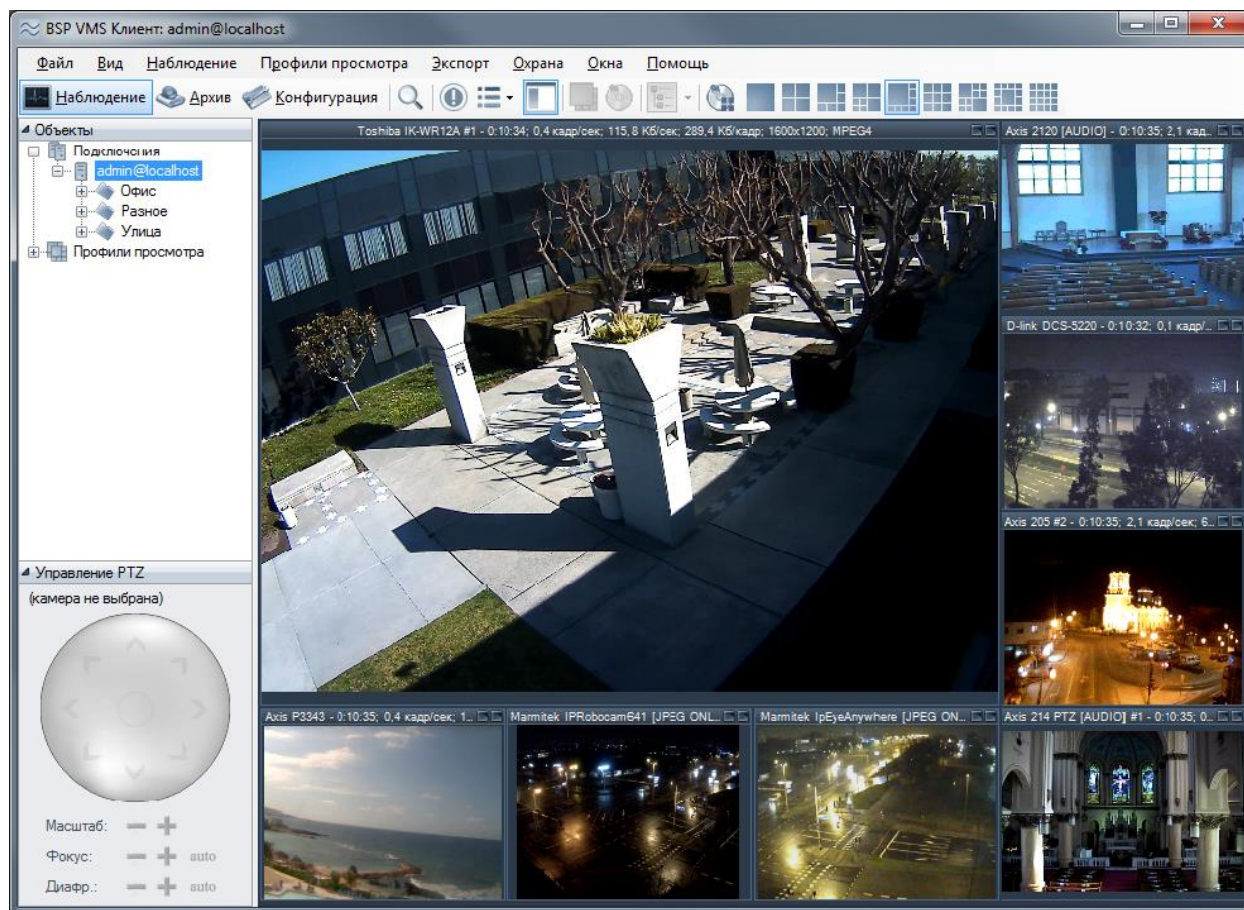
BSP VMS Клиент: admin@localhost

Файл Вид Наблюдение Профили просмотра Экспорт Охрана Окна Помощь

Наблюдение Архив Конфигурация

Объекты
Подключения
admin@localhost
Офис
Разное
Улица
Профили просмотра

Управление PTZ
(камера не выбрана)

Масштаб:
Фокус: auto
Диафр.: auto

Toshiba IK-WR12A #1 - 0:10:34; 0,4 кадр/сек; 115,8 Кб/сек; 289,4 Кб/кадр; 1600x1200; MPEG4

Axis 2120 [AUDIO] - 0:10:35; 2,1 кад..

D-link DCS-5220 - 0:10:32; 0,1 кадр/...

Axis 205 #2 - 0:10:35; 2,1 кадр/сек; 6...

Axis P3343 - 0:10:35; 0,4 кадр/сек; 1...

Marmitek IPRobocam641 [JPEG ONL...

Marmitek IpEyeAnywhere [JPEG ON...

Axis 214 PTZ [AUDIO] #1 - 0:10:35; 0...